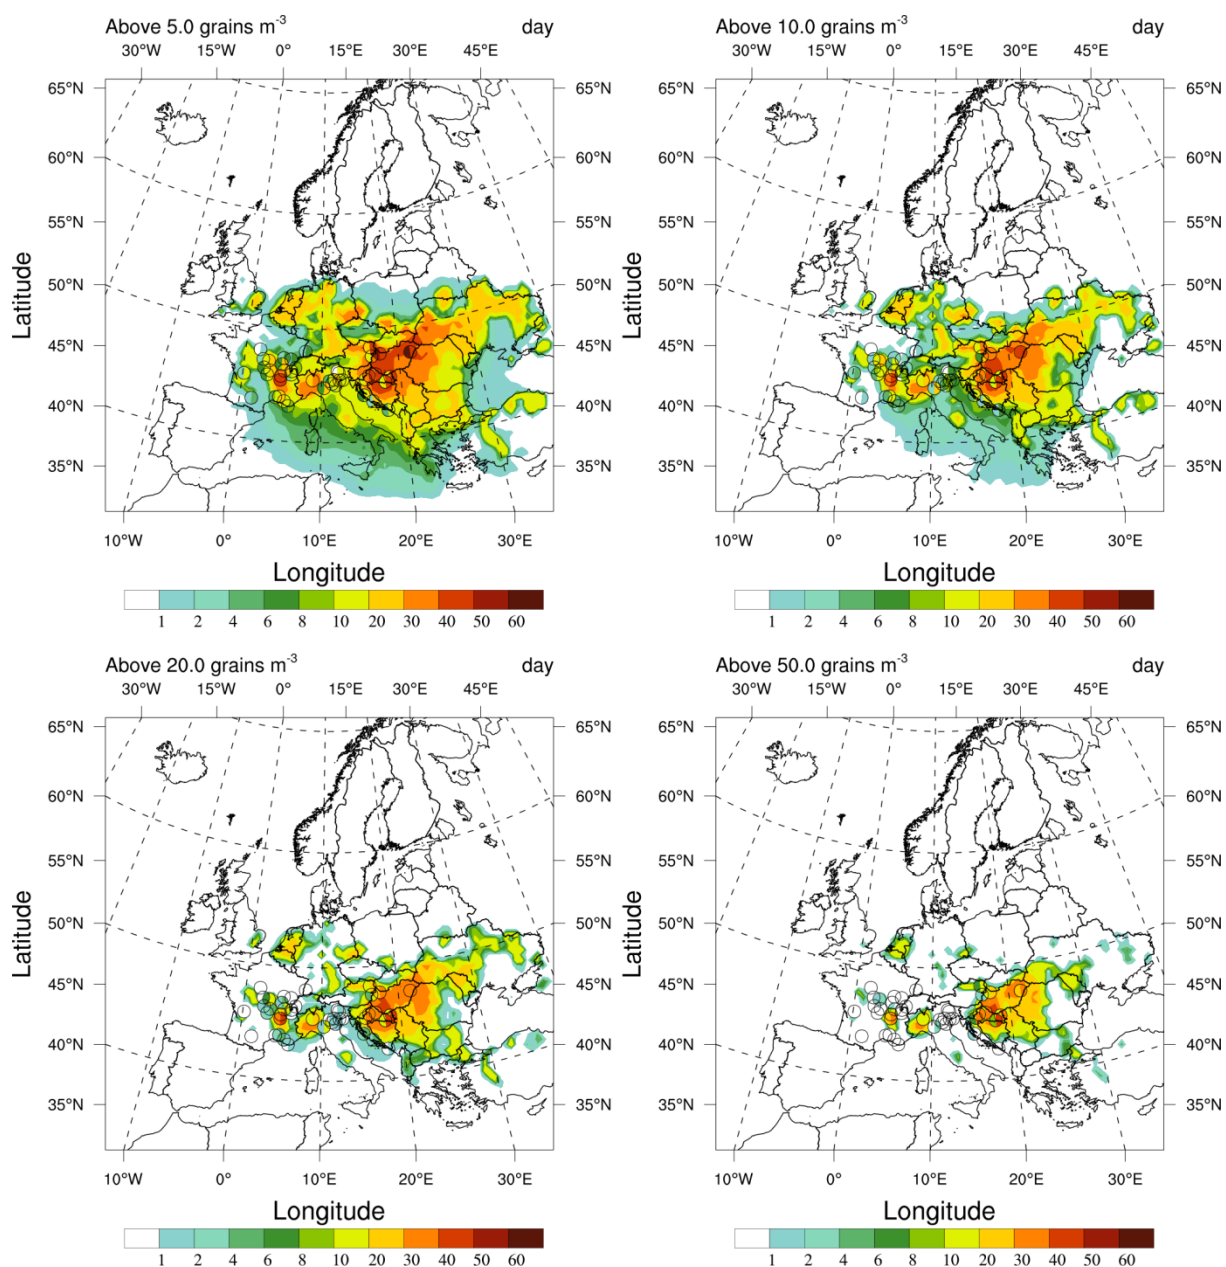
Above 5.0 grains m$^{-3}$ day

30°W 15°W 0° 15°E 30°E 45°E

65°N 60°N 55°N 50°N 45°N 40°N 35°N

65°N 60°N 55°N 50°N 45°N 40°N 35°N

Latitude

10°W 0° 10°E 20°E 30°E

Longitude

1 2 4 6 8 10 20 30 40 50 60

Above 10.0 grains m$^{-3}$ day

30°W 15°W 0° 15°E 30°E 45°E

65°N 60°N 55°N 50°N 45°N 40°N 35°N

65°N 60°N 55°N 50°N 45°N 40°N 35°N

Latitude

10°W 0° 10°E 20°E 30°E

Longitude

1 2 4 6 8 10 20 30 40 50 60

Above 20.0 grains m$^{-3}$ day

30°W 15°W 0° 15°E 30°E 45°E

65°N 60°N 55°N 50°N 45°N 40°N 35°N

65°N 60°N 55°N 50°N 45°N 40°N 35°N

Latitude

10°W 0° 10°E 20°E 30°E

Longitude

1 2 4 6 8 10 20 30 40 50 60

Above 50.0 grains m$^{-3}$ day

30°W 15°W 0° 15°E 30°E 45°E

65°N 60°N 55°N 50°N 45°N 40°N 35°N

65°N 60°N 55°N 50°N 45°N 40°N 35°N

Latitude

10°W 0° 10°E 20°E 30°E

Longitude

1 2 4 6 8 10 20 30 40 50 60